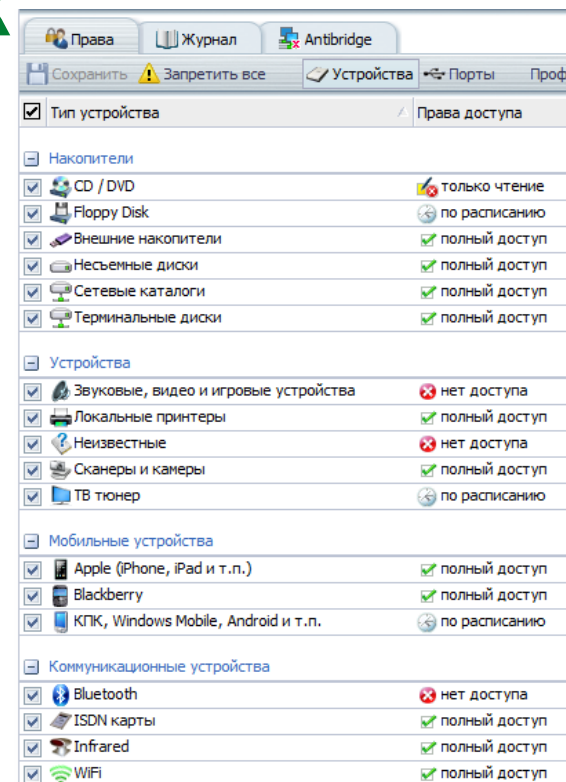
Права | Журнал | Antibridge

Сохранить | Запретить все | Устройства | Порты | Проф

| Тип устройства | Права доступа |
|---|---|
| **Накопители** | |
| CD / DVD | только чтение |
| Floppy Disk | по расписанию |
| Внешние накопители | полный доступ |
| Несъемные диски | полный доступ |
| Сетевые каталоги | полный доступ |
| Терминальные диски | полный доступ |
| **Устройства** | |
| Звуковые, видео и игровые устройства | нет доступа |
| Локальные принтеры | полный доступ |
| Неизвестные | нет доступа |
| Сканеры и камеры | полный доступ |
| ТВ тюнер | по расписанию |
| **Мобильные устройства** | |
| Apple (iPhone, iPad и т.п.) | полный доступ |
| Blackberry | полный доступ |
| КПК, Windows Mobile, Android и т.п. | по расписанию |
| **Коммуникационные устройства** | |
| Bluetooth | нет доступа |
| ISDN карты | полный доступ |
| Infrared | полный доступ |
| WiFi | полный доступ |